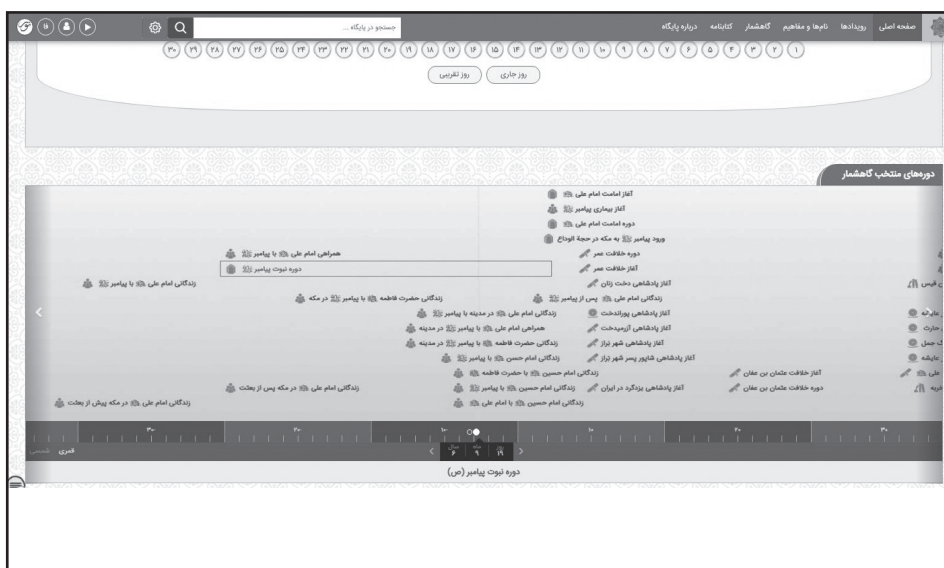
صفحه اصلی رویدادها نام‌ها و مفاهیم گاهشمار کتابنامه درباره پایگاه

جستجو در پایگاه ...

۱ ۲ ۳ ۴ ۵ ۶ ۷ ۸ ۹ ۱۰ ۱۱ ۱۲ ۱۳ ۱۴ ۱۵ ۱۶ ۱۷ ۱۸ ۱۹ ۲۰ ۲۱ ۲۲ ۲۳ ۲۴ ۲۵ ۲۶ ۲۷ ۲۸ ۲۹ ۳۰

روز جاری روز تقریبی

دوره‌های منتخب گاهشمار

آغاز امامت امام علی

آغاز بیماری پیامبر

دوره امامت امام علی

ورود پیامبر به مکه در حجة الوداع

دوره خلافت عمر

آغاز خلافت عمر

همراهی امام علی با پیامبر

دوره نبوت پیامبر

زندگانی امام علی با پیامبر

آغاز پادشاهی دخت زنان

زندگانی امام علی پس از پیامبر

زندگانی حضرت فاطمه با پیامبر در مکه

آغاز پادشاهی پوراندخت

زندگانی امام علی در مدینه با پیامبر

آغاز پادشاهی آزرمیدخت

همراهی امام علی با پیامبر در مدینه

آغاز پادشاهی شهر براز

زندگانی حضرت فاطمه با پیامبر در مدینه

آغاز پادشاهی شاپور پسر شهر براز

زندگانی امام حسن با پیامبر

آغاز خلافت عثمان بن عفان

زندگانی امام حسین با حضرت فاطمه

دوره خلافت عثمان بن عفان

آغاز پادشاهی یزدگرد در ایران

زندگانی امام حسین با پیامبر

زندگانی امام علی در مکه پس از بعثت

زندگانی امام حسین با امام علی

زندگانی امام علی در مکه پیش از بعثت

قیس

عایشه

حارث

جمل

عایشه

علی

قریه

قمری شمسی

۶ ۹ ۱۹

دوره نبوت پیامبر (ص)